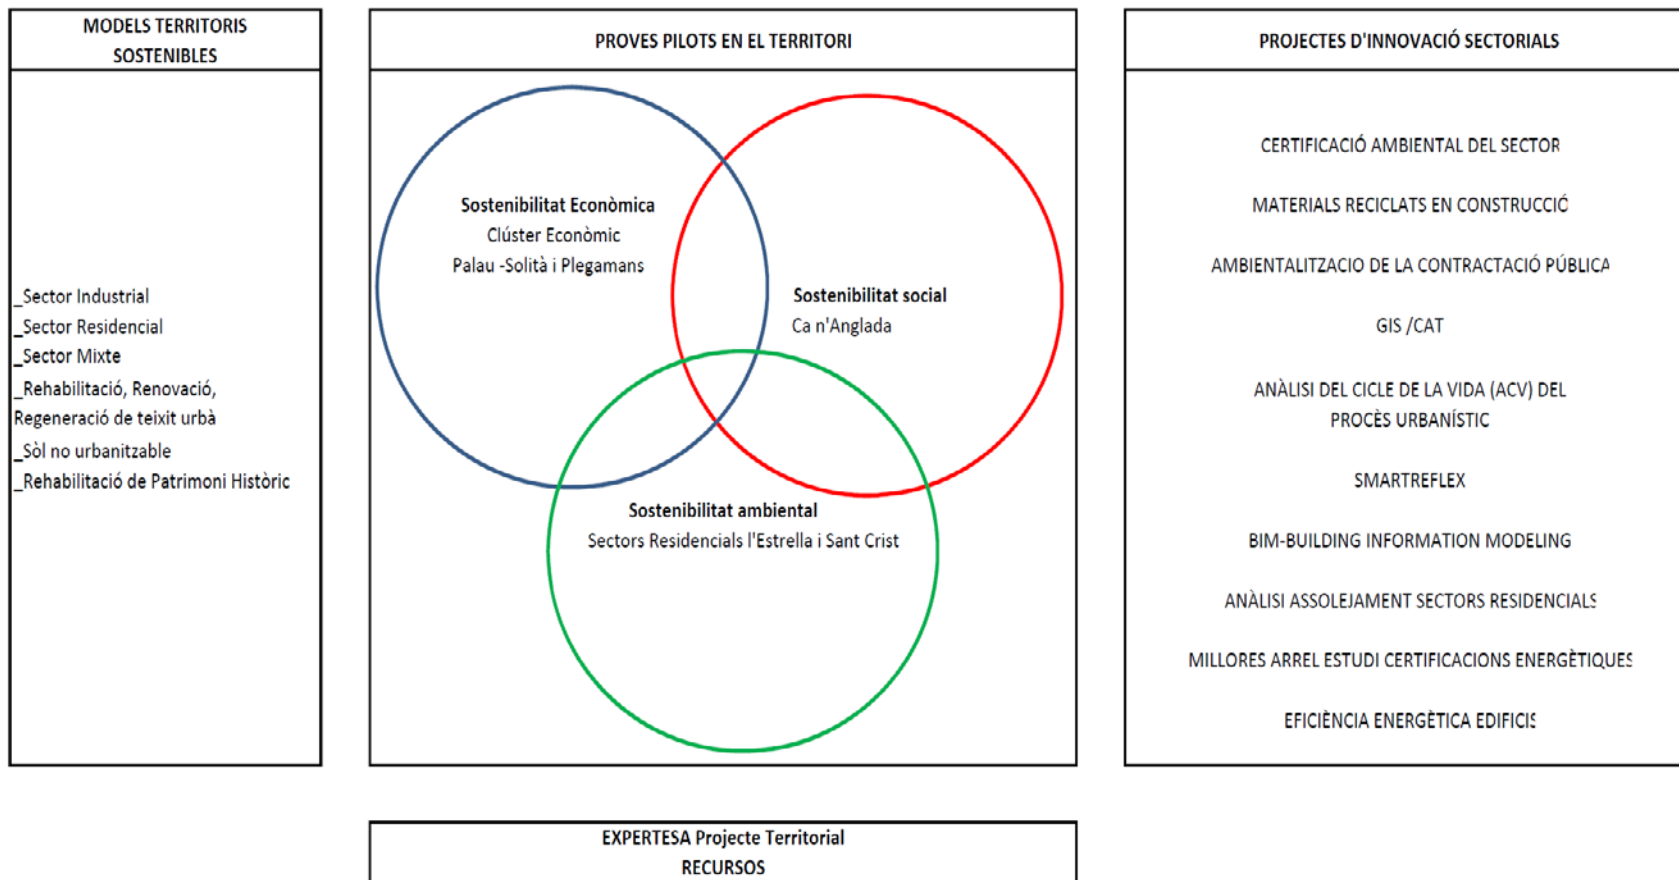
MODELS TERRITORIS SOSTENIBLES

_Sector Industrial
_Sector Residencial
_Sector Mixte
_Rehabilitació, Renovació, Regeneració de teixit urbà
_Sòl no urbanitzable
_Rehabilitació de Patrimoni Històric

PROVES PILOTS EN EL TERRITORI

Sostenibilitat Econòmica
Clúster Econòmic
Palau -Solità i Plegamans

Sostenibilitat social
Ca n'Anglada

Sostenibilitat ambiental
Sectors Residencials l'Estrella i Sant Crist

PROJECTES D'INNOVACIÓ SECTORIALS

CERTIFICACIÓ AMBIENTAL DEL SECTOR

MATERIALS RECICLATS EN CONSTRUCCIÓ

AMBIENTALITZACIO DE LA CONTRACTACIÓ PÚBLICA

GIS /CAT

ANÀLISI DEL CICLE DE LA VIDA (ACV) DEL PROCÈS URBANÍSTIC

SMARTREFLEX

BIM-BUILDING INFORMATION MODELING

ANÀLISI ASSOLEJAMENT SECTORS RESIDENCIALS

MILLORES ARREL ESTUDI CERTIFICACIONS ENERGÈTIQUES

EFICIÈNCIA ENERGÈTICA EDIFICIS

EXPERTESA Projecte Territorial
RECURSOS